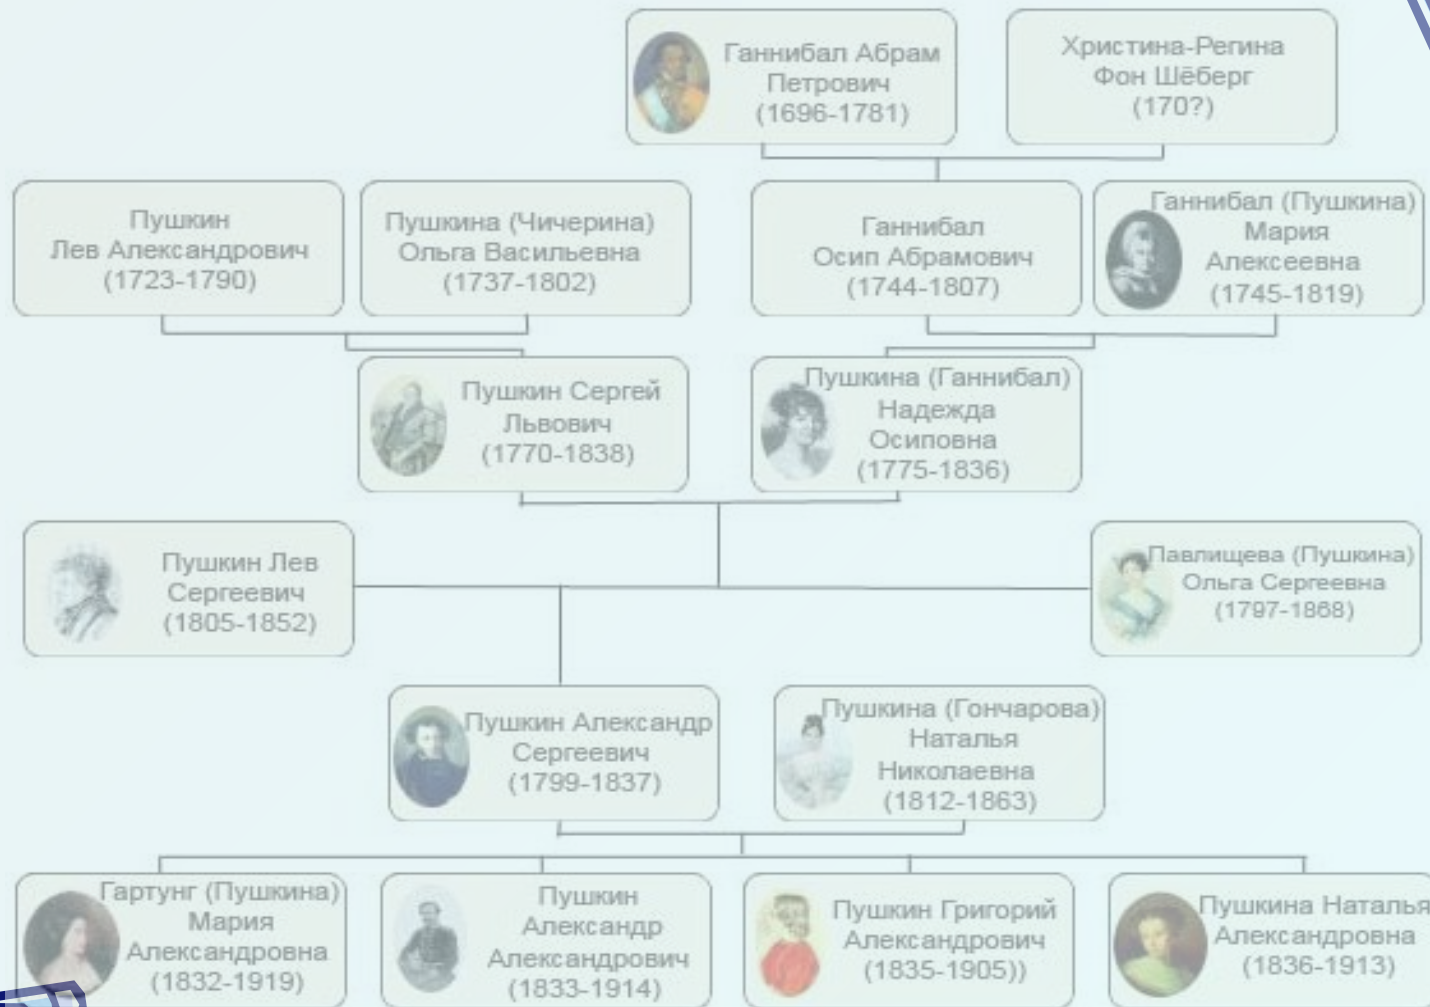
Ганнибал Абрам Петрович (1696-1781)

Христина-Регина Фон Шёберг (170?)

Пушкин Лев Александрович (1723-1790)

Пушкина (Чичерина) Ольга Васильевна (1737-1802)

Ганнибал Осип Абрамович (1744-1807)

Ганнибал (Пушкина) Мария Алексеевна (1745-1819)

Пушкин Сергей Львович (1770-1838)

Пушкина (Ганнибал) Надежда Осиповна (1775-1836)

Пушкин Лев Сергеевич (1805-1852)

Павлищева (Пушкина) Ольга Сергеевна (1797-1868)

Пушкин Александр Сергеевич (1799-1837)

Пушкина (Гончарова) Наталья Николаевна (1812-1863)

Гартунг (Пушкина) Мария Александровна (1832-1919)

Пушкин Александр Александрович (1833-1914)

Пушкин Григорий Александрович (1835-1905))

Пушкина Наталья Александровна (1836-1913)